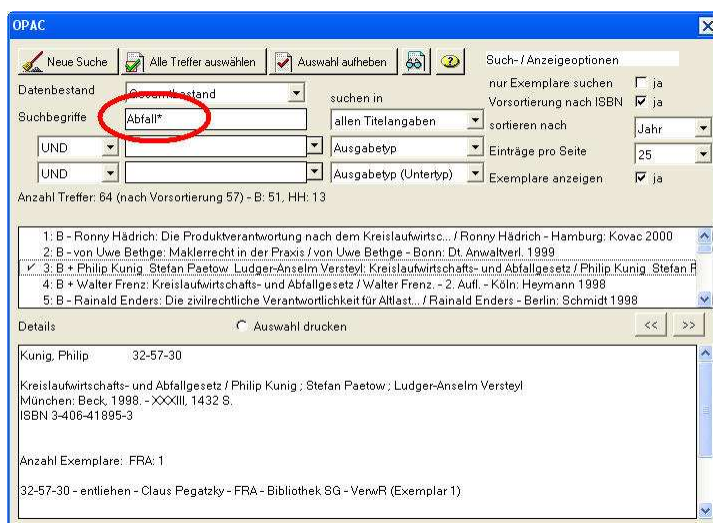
OPAC

Neue Suche | Alle Treffer auswählen | Auswahl aufheben

Such- / Anzeigeoptionen

Datenbestand | Gesamtbestand
suchen in
nur Exemplare suchen ☐ ja
Vorsortierung nach ISBN ☑ ja
Suchbegriffe | Abfall* | allen Titelangaben
sortieren nach | Jahr
UND | Ausgabetyp
Einträge pro Seite | 25
UND | Ausgabetyp (Untertyp)
Exemplare anzeigen ☑ ja

Anzahl Treffer: 64 (nach Vorsortierung 57) - B: 51, HH: 13

1: B - Ronny Hädrich: Die Produktverantwortung nach dem Kreislaufwirtsc... / Ronny Hädrich - Hamburg: Kovac 2000
2: B - von Uwe Bethge: Maklerrecht in der Praxis / von Uwe Bethge - Bonn: Dt. Anwaltverl. 1999
✓ 3: B + Philip Kunig Stefan Paetow Ludger-Anselm Versteyl: Kreislaufwirtschafts- und Abfallgesetz / Philip Kunig Stefan P
4: B + Walter Frenz: Kreislaufwirtschafts- und Abfallgesetz / Walter Frenz. - 2. Aufl. - Köln: Heymann 1998
5: B - Rainald Enders: Die zivilrechtliche Verantwortlichkeit für Altlast... / Rainald Enders - Berlin: Schmidt 1998

Details
Auswahl drucken
<< >>

Kunig, Philip 32-57-30

Kreislaufwirtschafts- und Abfallgesetz / Philip Kunig ; Stefan Paetow ; Ludger-Anselm Versteyl
München: Beck, 1998. - XXXIII, 1432 S.
ISBN 3-406-41895-3

Anzahl Exemplare: FRA: 1

32-57-30 - entliehen - Claus Pegatzky - FRA - Bibliothek SG - VerwR (Exemplar 1)